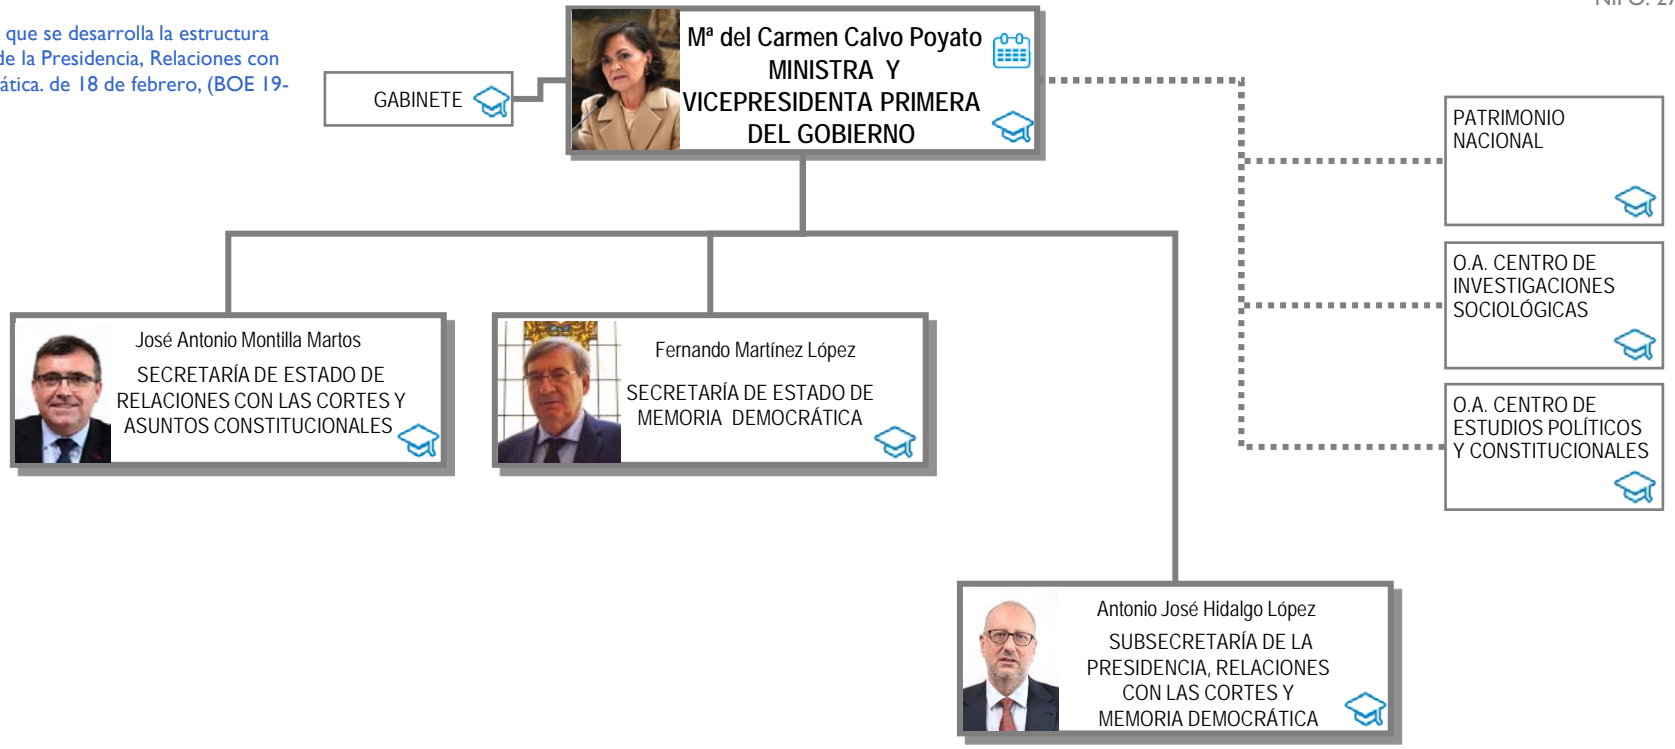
que se desarrolla la estructura de la Presidencia, Relaciones con ática. de 18 de febrero, (BOE 19-

NIPO: 27

GABINETE

Mª del Carmen Calvo Poyato
MINISTRA Y
VICEPRESIDENTA PRIMERA
DEL GOBIERNO

PATRIMONIO
NACIONAL

O.A. CENTRO DE
INVESTIGACIONES
SOCIOLÓGICAS

O.A. CENTRO DE
ESTUDIOS POLÍTICOS
Y CONSTITUCIONALES

José Antonio Montilla Martos
SECRETARÍA DE ESTADO DE
RELACIONES CON LAS CORTES Y
ASUNTOS CONSTITUCIONALES

Fernando Martínez López
SECRETARÍA DE ESTADO DE
MEMORIA DEMOCRÁTICA

Antonio José Hidalgo López
SUBSECRETARÍA DE LA
PRESIDENCIA, RELACIONES
CON LAS CORTES Y
MEMORIA DEMOCRÁTICA